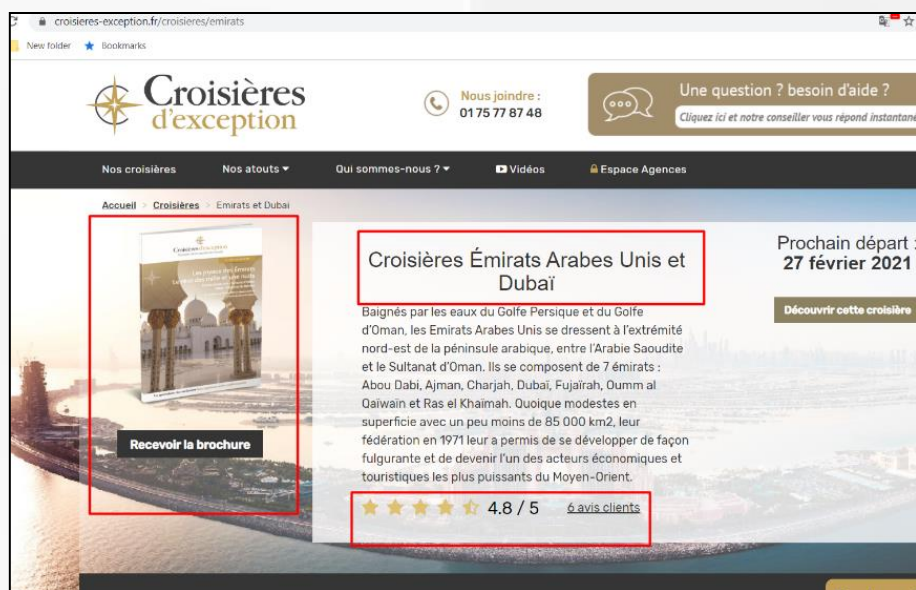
croisieres-exception.fr/croisieres/emirats

New folder Bookmarks

Croisières d'exception

Nous joindre : 01 75 77 87 48

Une question ? besoin d'aide ?

Cliquez ici et notre conseiller vous répond instantan

Nos croisières Nos atouts Qui sommes-nous ? Vidéos Espace Agences

Accueil > Croisières > Emirats et Dubaï

Recevoir la brochure

Croisières Émirats Arabes Unis et Dubaï

Baignés par les eaux du Golfe Persique et du Golfe d'Oman, les Emirats Arabes Unis se dressent à l'extrémité nord-est de la péninsule arabique, entre l'Arabie Saoudite et le Sultanat d'Oman. Ils se composent de 7 émirats : Abou Dabi, Ajman, Charjah, Dubaï, Fujaïrah, Oumm al Qaiwain et Ras el Khaimah. Quoique modestes en superficie avec un peu moins de 85 000 km2, leur fédération en 1971 leur a permis de se développer de façon fulgurante et de devenir l'un des acteurs économiques et touristiques les plus puissants du Moyen-Orient.

4.8 / 5 6 avis clients

Prochain départ :
27 février 2021

Découvrir cette croisière